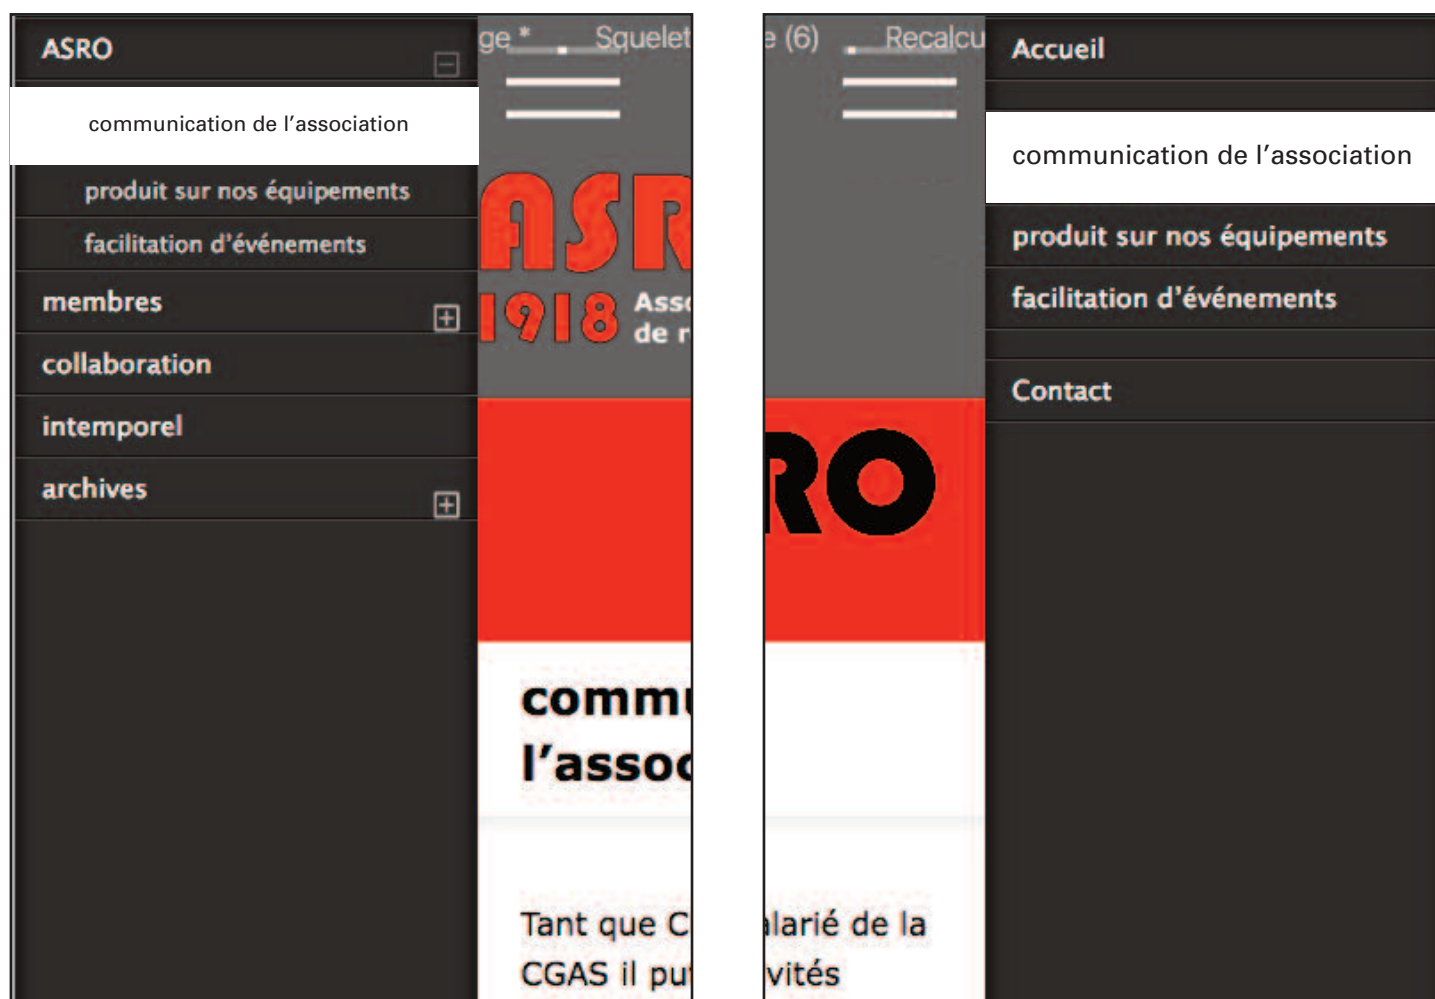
ASRO

communication de l’association

produit sur nos équipements

facilitation d’événements

membres

collaboration

intemporel

archives

ge * Squelet

ASR
1918 Ass
de r

comm
l’assoc

Tant que C
CGAS il pu

e (6) Recalcu

RO

larié de la
vités

Accueil

communication de l’association

produit sur nos équipements

facilitation d’événements

Contact